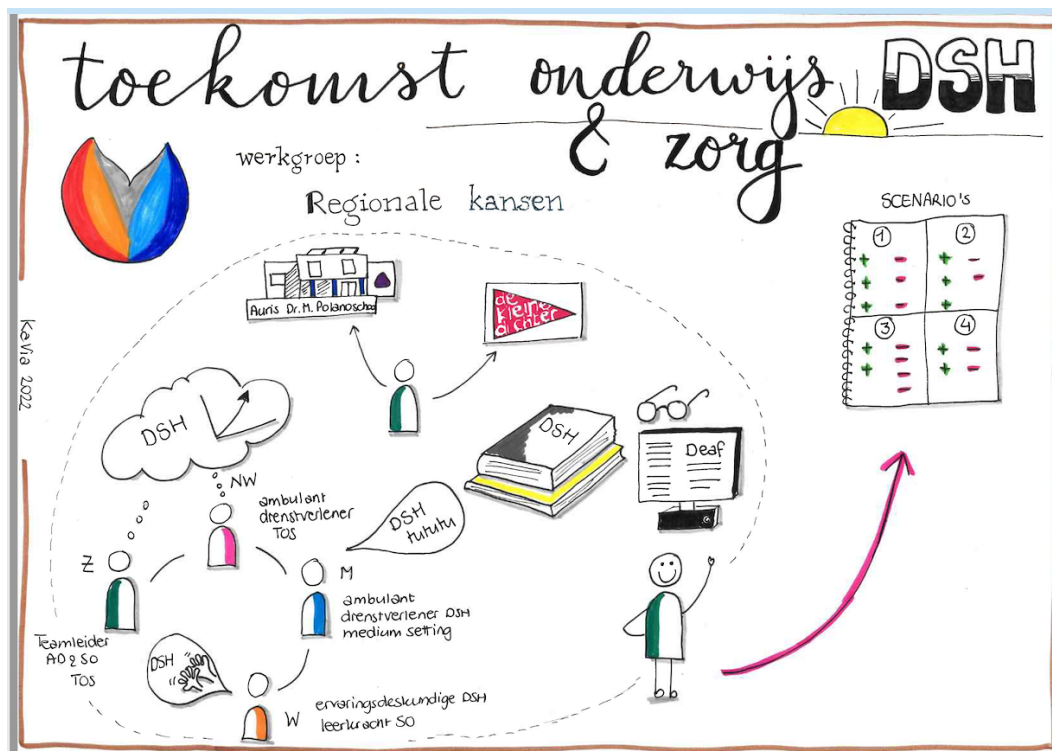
toekomst onderwijs & zorg

DSH

werkgroep :

Regionale kansen

Auris Dr. M. Polanoschool

de kleine dichter

SCENARIO'S

1 + - + - + -

2 + - + - + -

3 + - + - + -

4 + - + -

Kevia 2022

DSH

DSH

Deaf

NW

ambulant dienstverlener TOS

DSH tututu

Z

M

ambulant dienstverlener DSH medium setting

Teamleider AD & SO TOS

DSH

W

ervaringsdeskundige DSH leerkracht SO